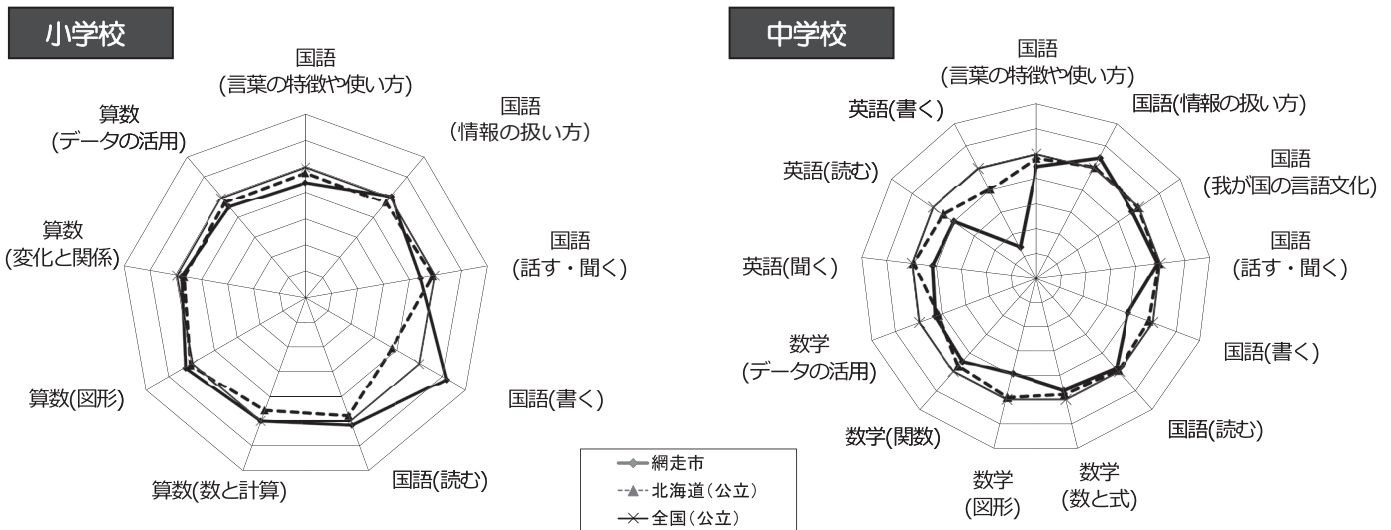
小学校

国語
(言葉の特徴や使い方)

国語
(情報の扱い方)

国語
(話す・聞く)

国語(書く)

国語(読む)

算数(数と計算)

算数(図形)

算数
(変化と関係)

算数
(データの活用)

中学校

国語
(言葉の特徴や使い方)

国語(情報の扱い方)

国語
(我が国の言語文化)

国語
(話す・聞く)

国語(書く)

国語(読む)

数学
(数と式)

数学
(図形)

数学(関数)

数学
(データの活用)

英語(聞く)

英語(読む)

英語(書く)

網走市
北海道(公立)
全国(公立)